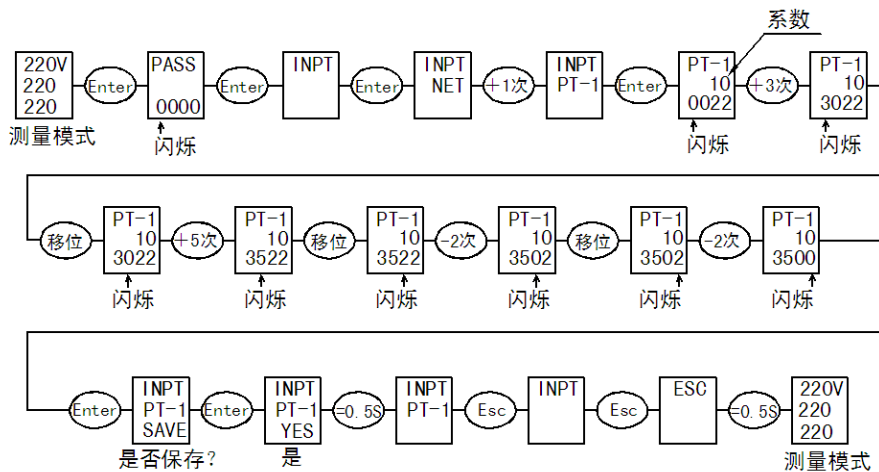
系数

220V
220
220
测量模式

Enter

PASS
0000
闪烁

Enter

INPT

Enter

INPT
NET

+1次

INPT
PT-1

Enter

PT-1
10
0022
闪烁

+3次

PT-1
10
3022
闪烁

移位

PT-1
10
3022
闪烁

+5次

PT-1
10
3522
闪烁

移位

PT-1
10
3522
闪烁

-2次

PT-1
10
3502
闪烁

移位

PT-1
10
3502
闪烁

-2次

PT-1
10
3500
闪烁

Enter

INPT
PT-1
SAVE
是否保存?

Enter

INPT
PT-1
YES
是

=0.5S

INPT
PT-1

Esc

INPT

Esc

ESC

=0.5S

220V
220
220
测量模式